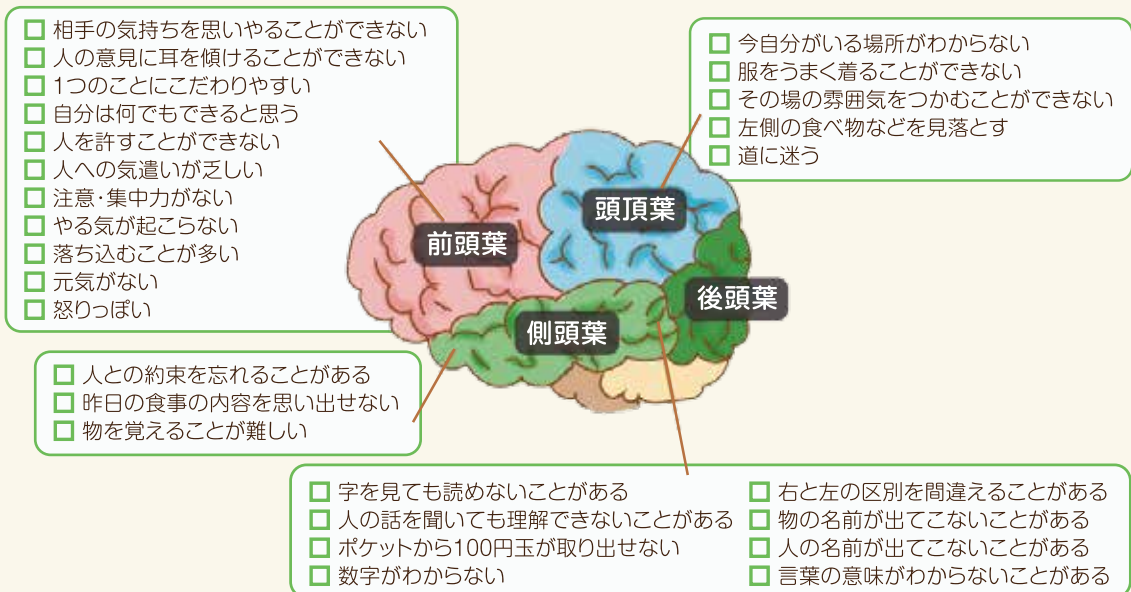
□ 相手の気持ちを思いやることができない
□ 人の意見に耳を傾けることができない
□ 1つのことにこだわりやすい
□ 自分は何でもできると思う
□ 人を許すことができない
□ 人への気遣いが乏しい
□ 注意・集中力がない
□ やる気が起こらない
□ 落ち込むことが多い
□ 元気がない
□ 怒りっぽい

□ 今自分がいる場所がわからない
□ 服をうまく着ることができない
□ その場の雰囲気をつかむことができない
□ 左側の食べ物などを見落とす
□ 道に迷う

頭頂葉

前頭葉

後頭葉

側頭葉

□ 人との約束を忘れることがある
□ 昨日の食事の内容を思い出せない
□ 物を覚えることが難しい

□ 字を見ても読めないことがある
□ 人の話を聞いても理解できないことがある
□ ポケットから100円玉が取り出せない
□ 数字がわからない

□ 右と左の区別を間違えることがある
□ 物の名前が出てこないことがある
□ 人の名前が出てこないことがある
□ 言葉の意味がわからないことがある